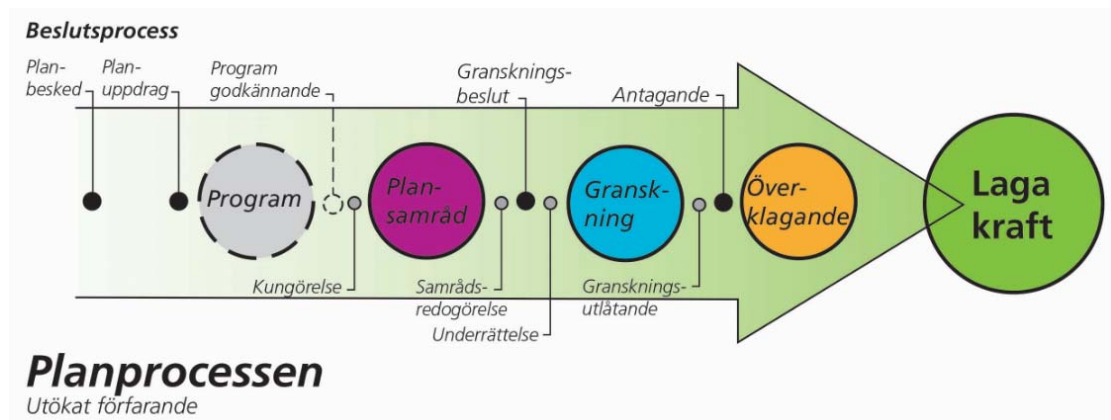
Beslutsprocess

Planbesked

Planuppdrag

Program godkännande

Gransknings-beslut

Antagande

Program

Plansamråd

Granskning

Överklagande

Laga kraft

Kungörelse

Samrådsredogörelse

Underrättelse

Granskningsutlåtande

Planprocessen

Utökat förfarande